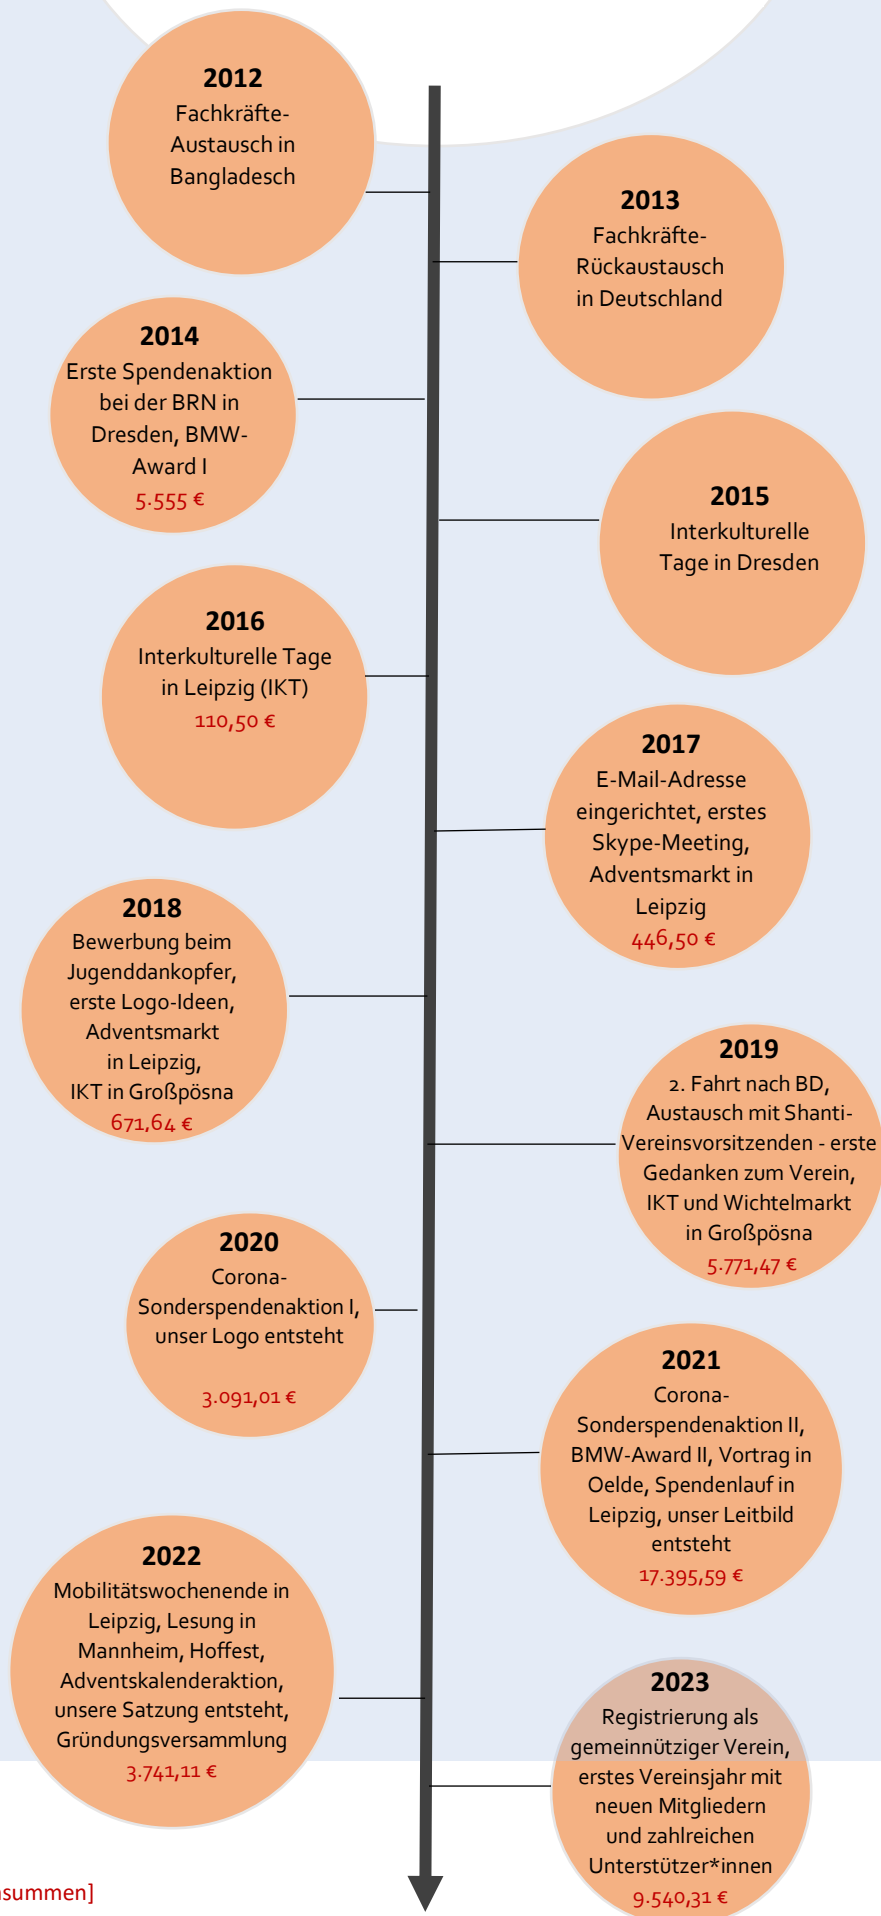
2012
Fachkräfte-Austausch in Bangladesch

2013
Fachkräfte-Rückaustausch in Deutschland

2014
Erste Spendenaktion bei der BRN in Dresden, BMW-Award I
5.555 €

2015
Interkulturelle Tage in Dresden

2016
Interkulturelle Tage in Leipzig (IKT)
110,50 €

2017
E-Mail-Adresse eingerichtet, erstes Skype-Meeting, Adventsmarkt in Leipzig
446,50 €

2018
Bewerbung beim Jugenddankopfer, erste Logo-Ideen, Adventsmarkt in Leipzig, IKT in Großpösna
671,64 €

2019
2. Fahrt nach BD, Austausch mit Shanti-Vereinsvorsitzenden - erste Gedanken zum Verein, IKT und Wichtelmarkt in Großpösna
5.771,47 €

2020
Corona-Sonderspendenaktion I, unser Logo entsteht
3.091,01 €

2021
Corona-Sonderspendenaktion II, BMW-Award II, Vortrag in Oelde, Spendenlauf in Leipzig, unser Leitbild entsteht
17.395,59 €

2022
Mobilitätswochenende in Leipzig, Lesung in Mannheim, Hoffest, Adventskalenderaktion, unsere Satzung entsteht, Gründungsversammlung
3.741,11 €

2023
Registrierung als gemeinnütziger Verein, erstes Vereinsjahr mit neuen Mitgliedern und zahlreichen Unterstützer*innen
9.540,31 €

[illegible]summen]